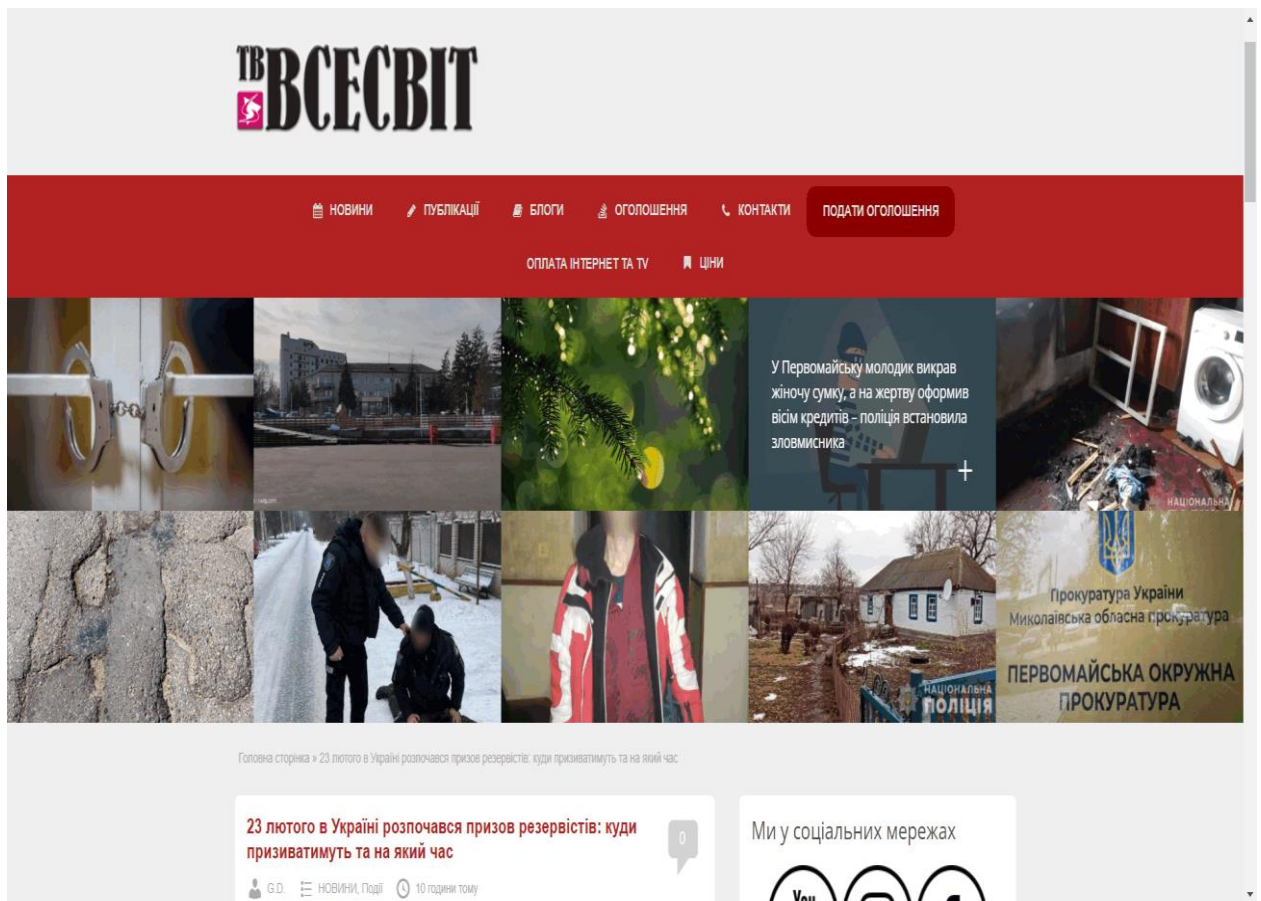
ТВ ВСЕСВІТ

НОВИНИ ПУБЛІКАЦІЇ БЛОГИ ОГОЛОШЕННЯ КОНТАКТИ ПОДАТИ ОГОЛОШЕННЯ

ОПЛАТА ІНТЕРНЕТ ТА TV ЦІНИ

У Первомайську молодик викрав жіночу сумку, а на жертву оформив вісім кредитів – поліція встановила зловмисника

+

НАЦІОНАЛЬНА

Прокуратура України
Миколаївська обласна прокуратура

ПЕРВОМАЙСЬКА ОКРУЖНА ПРОКУРАТУРА

НАЦІОНАЛЬНА ПОЛІЦІЯ

Головна сторінка » 23 лютого в Україні розпочався призов резервістів: куди призиватимуть та на який час

23 лютого в Україні розпочався призов резервістів: куди призиватимуть та на який час

0

G.D. НОВИНИ, Події 10 години тому

Ми у соціальних мережах